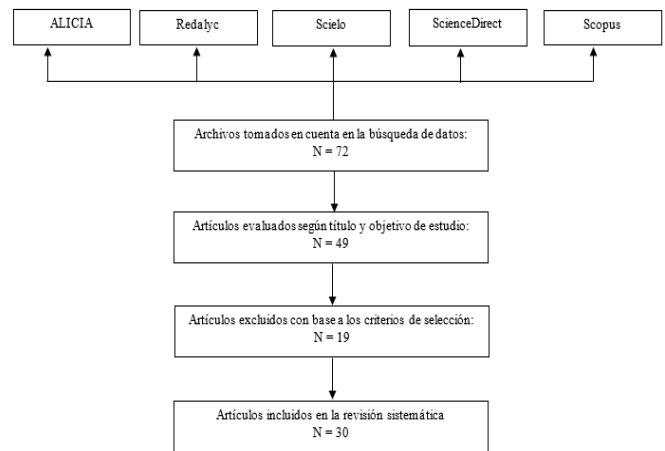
ALICIA

Redalyc

Scielo

ScienceDirect

Scopus

Archivos tomados en cuenta en la búsqueda de datos:
N = 72

Artículos evaluados según título y objetivo de estudio:
N = 49

Artículos excluidos con base a los criterios de selección:
N = 19

Artículos incluidos en la revisión sistemática
N = 30